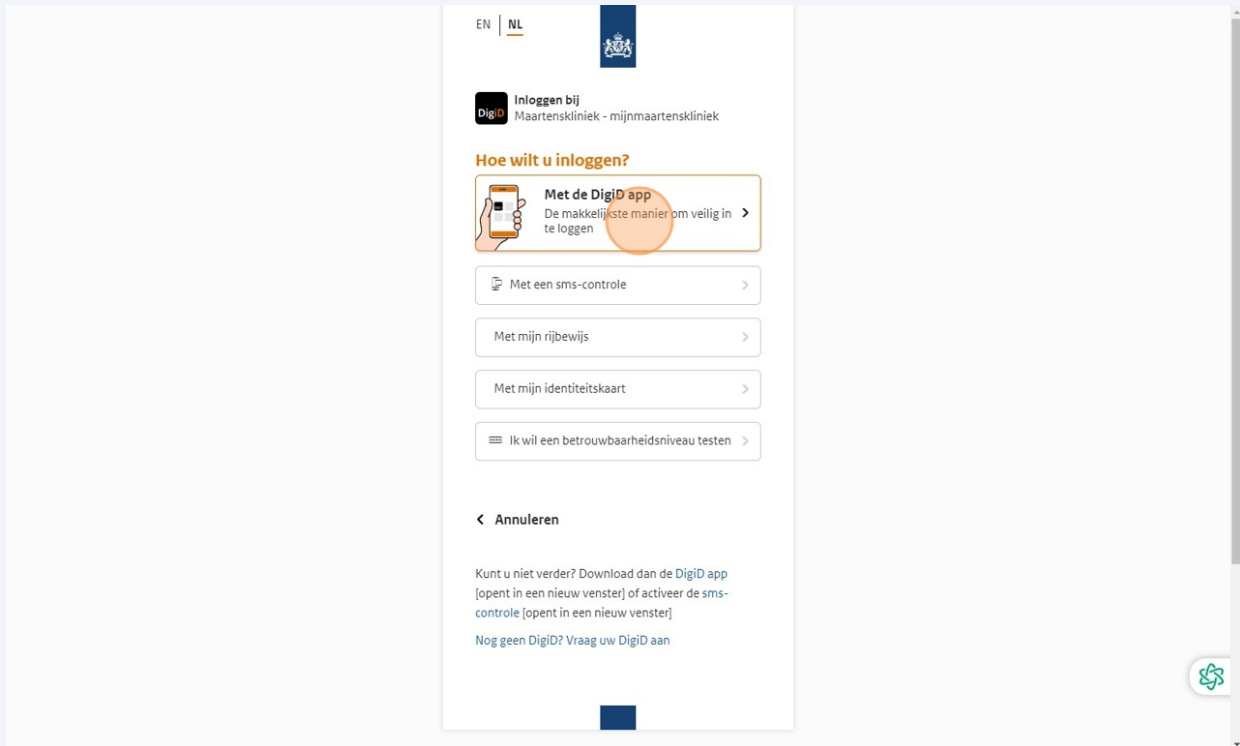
EN | NL

DigiD
Inloggen bij
Maartenskliniek - mijnmaartenskliniek

Hoe wilt u inloggen?

Met de DigiD app
De makkelijkste manier om veilig in te loggen

Met een sms-controle

Met mijn rijbewijs

Met mijn identiteitskaart

Ik wil een betrouwbaarheidsniveau testen

Annuleren

Kunt u niet verder? Download dan de DigiD app [opent in een nieuw venster] of activeer de sms-controle [opent in een nieuw venster]

Nog geen DigiD? Vraag uw DigiD aan